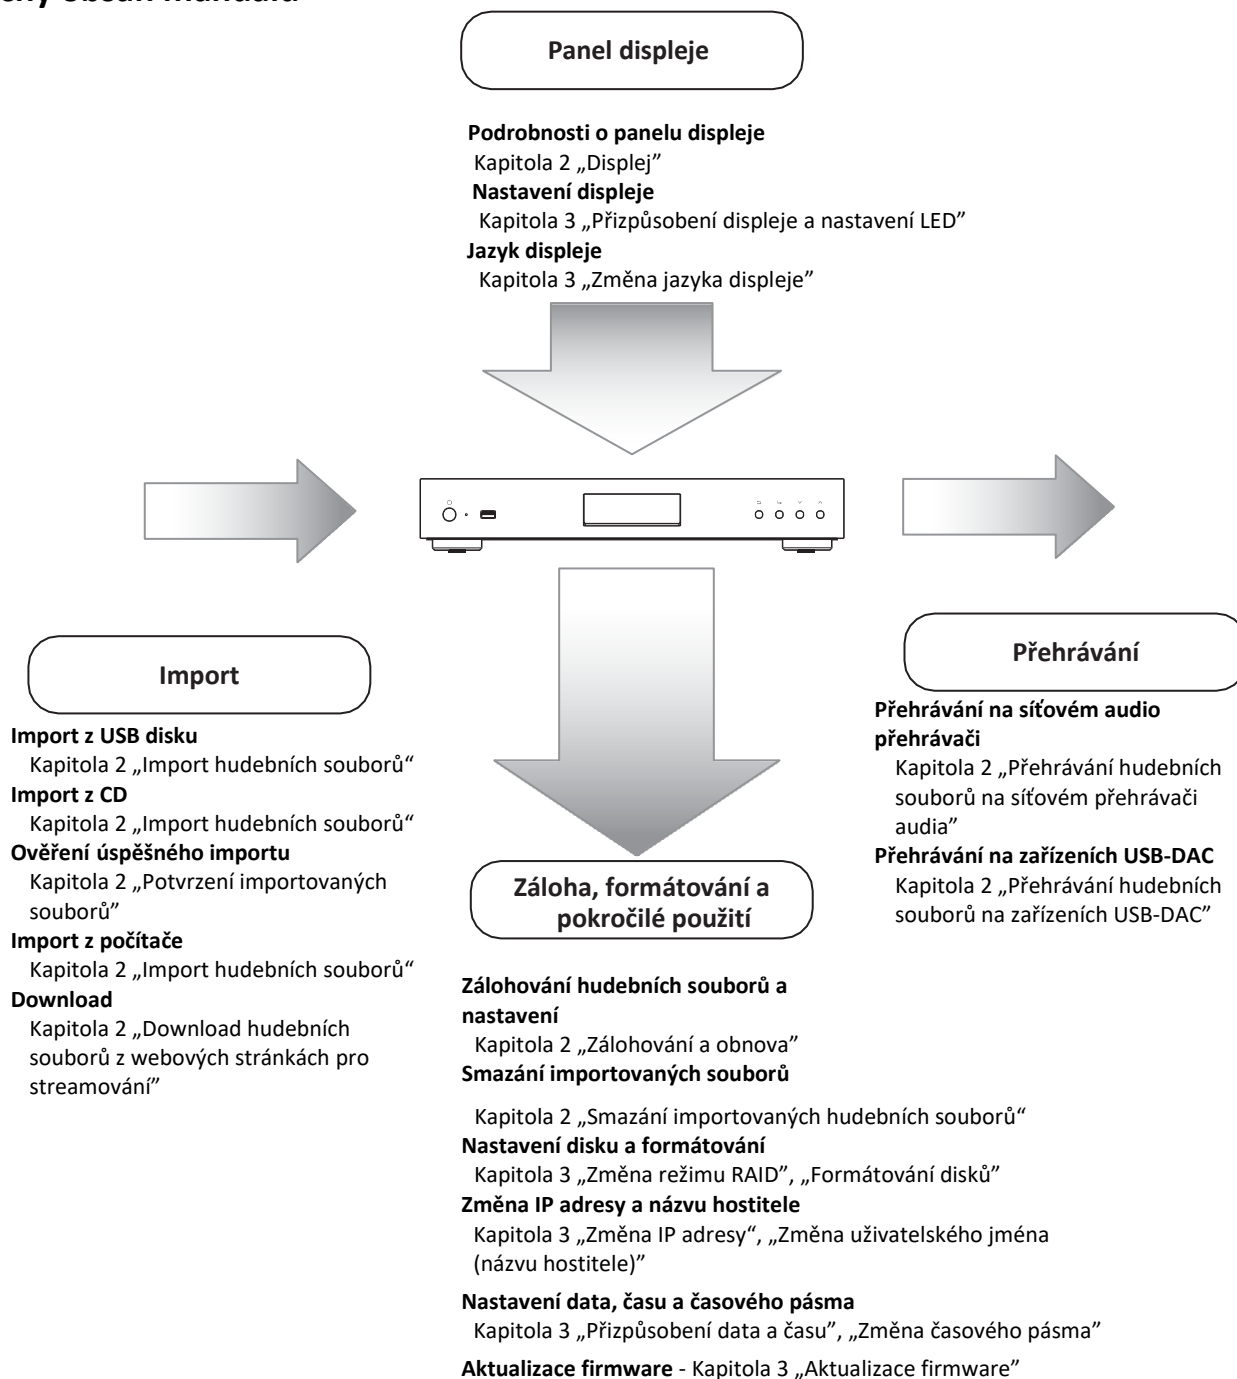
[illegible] obsah manuálu

Panel displeje

Podrobnosti o panelu displeje
Kapitola 2 „Displej”
Nastavení displeje
Kapitola 3 „Přizpůsobení displeje a nastavení LED”
Jazyk displeje
Kapitola 3 „Změna jazyka displeje”

Import

Import z USB disku
Kapitola 2 „Import hudebních souborů“
Import z CD
Kapitola 2 „Import hudebních souborů“
Ověření úspěšného importu
Kapitola 2 „Potvrzení importovaných souborů”
Import z počítače
Kapitola 2 „Import hudebních souborů“
Download
Kapitola 2 „Download hudebních souborů z webových stránkách pro streamování”

Záloha, formátování a pokročilé použití

Zálohování hudebních souborů a nastavení
Kapitola 2 „Zálohování a obnova”
Smazání importovaných souborů

Kapitola 2 „Smazání importovaných hudebních souborů“
Nastavení disku a formátování
Kapitola 3 „Změna režimu RAID”, „Formátování disků”
Změna IP adresy a názvu hostitele
Kapitola 3 „Změna IP adresy“, „Změna uživatelského jména (názvu hostitele)”

Nastavení data, času a časového pásma
Kapitola 3 „Přizpůsobení data a času”, „Změna časového pásma”

Aktualizace firmware - Kapitola 3 „Aktualizace firmware”

Přehrávání

Přehrávání na síťovém audio přehrávači
Kapitola 2 „Přehrávání hudebních souborů na síťovém přehrávači audia”
Přehrávání na zařízeních USB-DAC
Kapitola 2 „Přehrávání hudebních souborů na zařízeních USB-DAC”